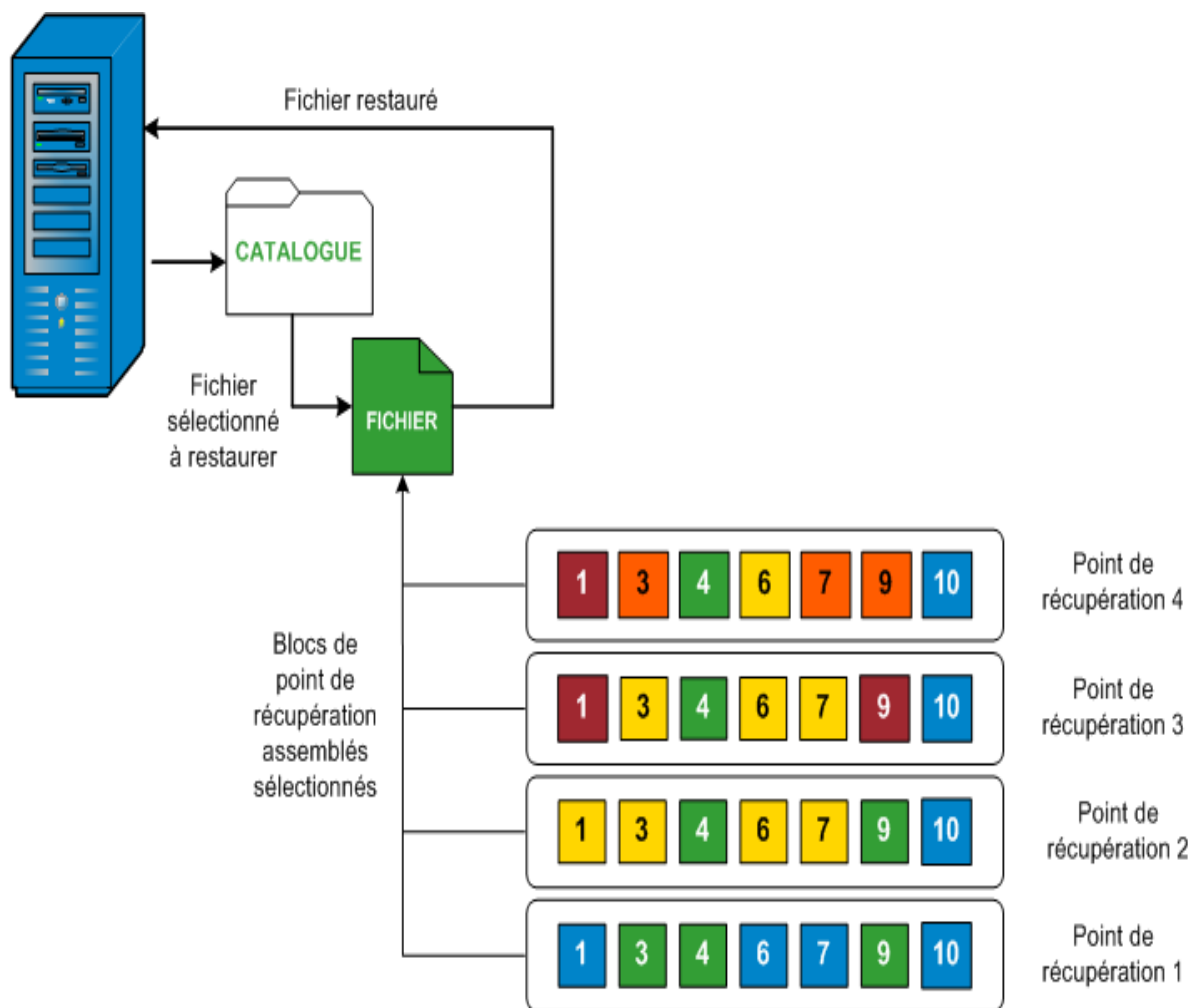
Fichier restauré

CATALOGUE

Fichier sélectionné à restaurer

FICHIER

Blocs de point de récupération assemblés sélectionnés

1 3 4 6 7 9 10

Point de récupération 4

1 3 4 6 7 9 10

Point de récupération 3

1 3 4 6 7 9 10

Point de récupération 2

1 3 4 6 7 9 10

Point de récupération 1